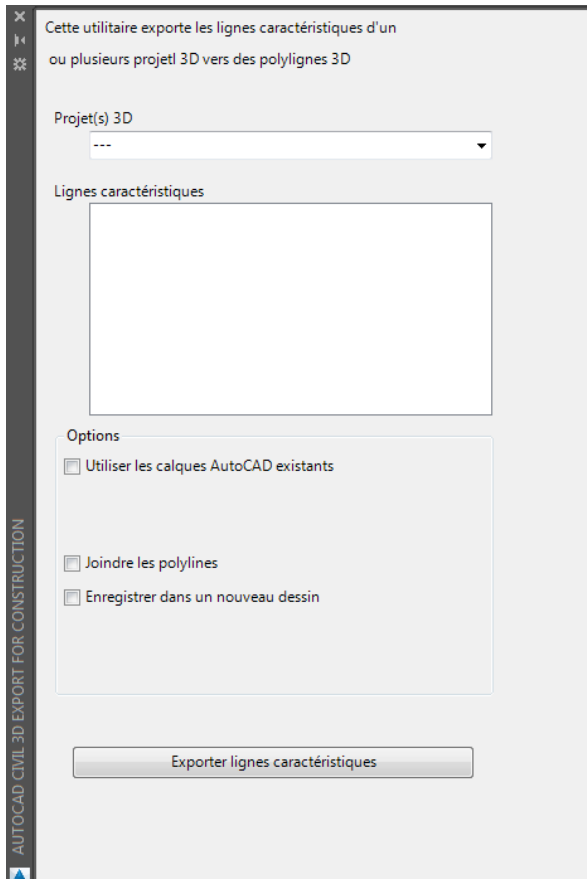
Cette utilitaire exporte les lignes caractéristiques d'un ou plusieurs projetl 3D vers des polylignes 3D

Projet(s) 3D

---

Lignes caractéristiques

Options

Utiliser les calques AutoCAD existants

Joindre les polylines

Enregistrer dans un nouveau dessin

Exporter lignes caractéristiques

AUTOCAD CIVIL 3D EXPORT FOR CONSTRUCTION